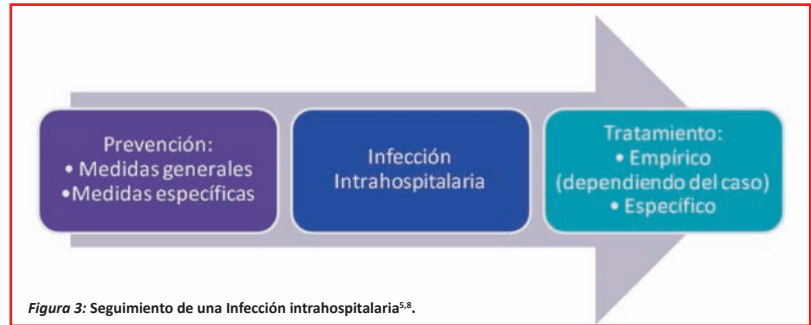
Prevención:
• Medidas generales
•Medidas específicas

Infección
Intrahospitalaria

Tratamiento:
• Empírico
(dependiendo del caso)
• Específico

*Figura 3:* **Seguimiento de una Infección intrahospitalaria**$^{5,8}$.